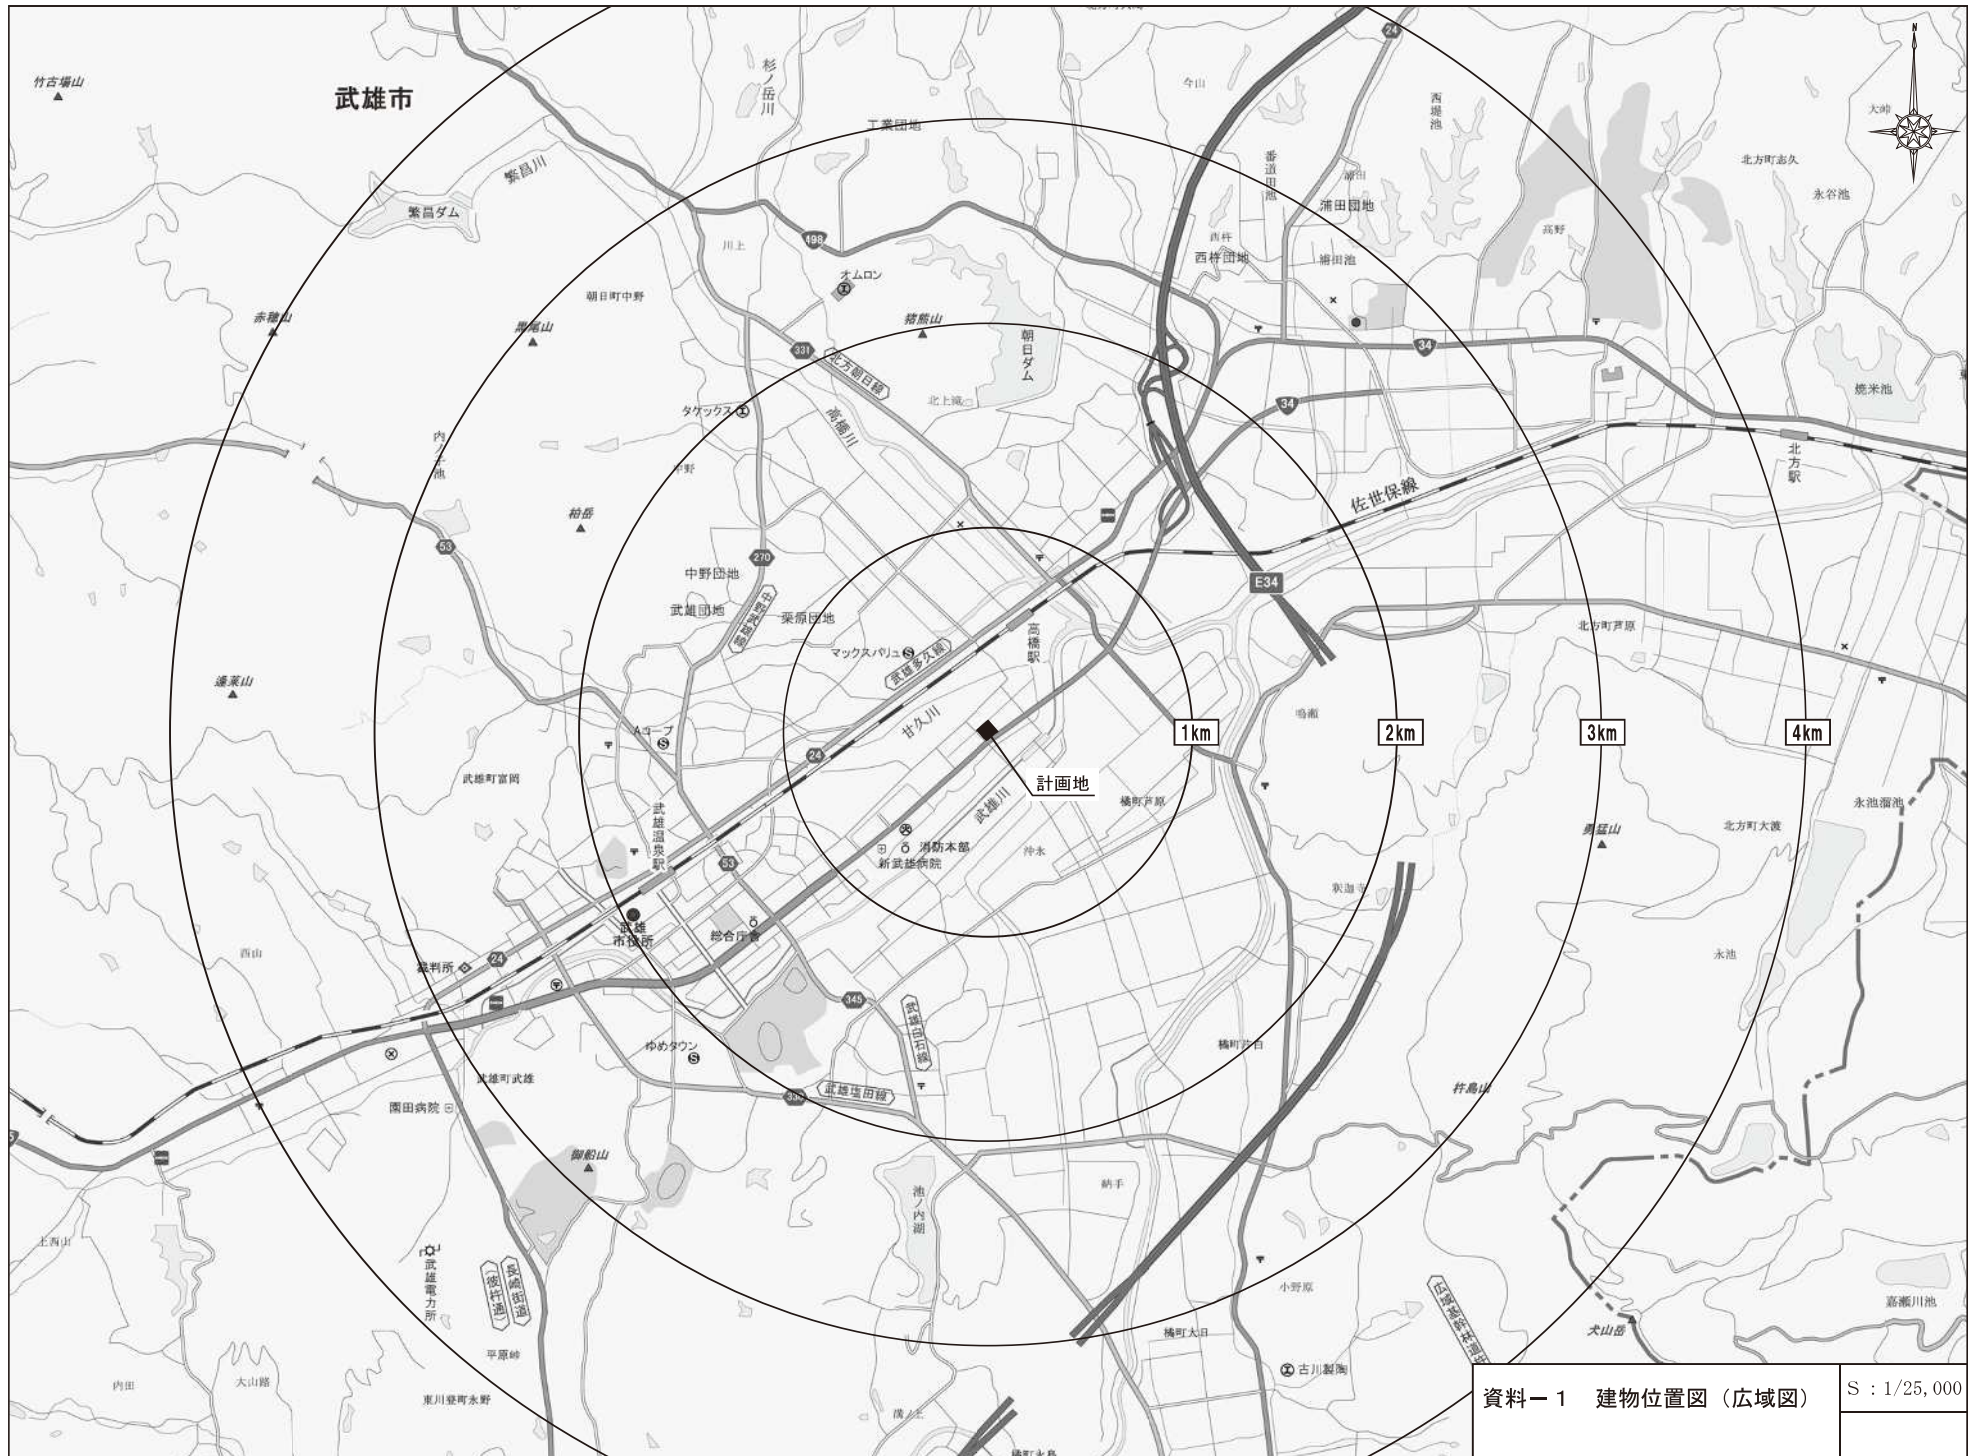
竹古場山

武雄市

杉ノ岳川

今山

西堤池

工業団地

繁昌川

繁昌ダム

498

川上

番道田池

浦田団地

西杵団地

細田池

高野

北方町志久

永谷池

大峠

オムロン

朝日町中野

赤穂山

黒尾山

猪熊山

朝日ダム

34

331

北方朝日線

北上滝

焼米池

タケックス

高橋川

34

内ノ子池

平野

北方駅

佐世保線

柏岳

53

270

中野団地

中野武雄線

E34

武雄団地

栗原団地

高橋駅

北方町芦原

マックスバリュ

武雄多久線

蓬莱山

鳴瀬

Aコープ

甘久川

1km

2km

3km

4km

24

計画地

武雄町富岡

橘町芦原

勇猛山

北方町大渡

永池溜池

武雄温泉駅

消防本部

武雄川

新武雄病院

沖永

53

釈迦寺

武雄市役所

総合庁舎

西山

永池

裁判所

24

345

武雄白石線

ゆめタウン

橘町片白

武雄町武雄

武雄塩田線

33

杵島山

園田病院

御船山

納手

池ノ内湖

上西山

武雄電力所

彼杵通

長崎街道

小野原

広域基幹林道

嘉瀬川池

平原峠

橘町大日

犬山岳

内田

大山路

東川登町永野

古川製陶

潟ノ上

橘町永島

資料ー1　建物位置図（広域図）

S：1/25,000